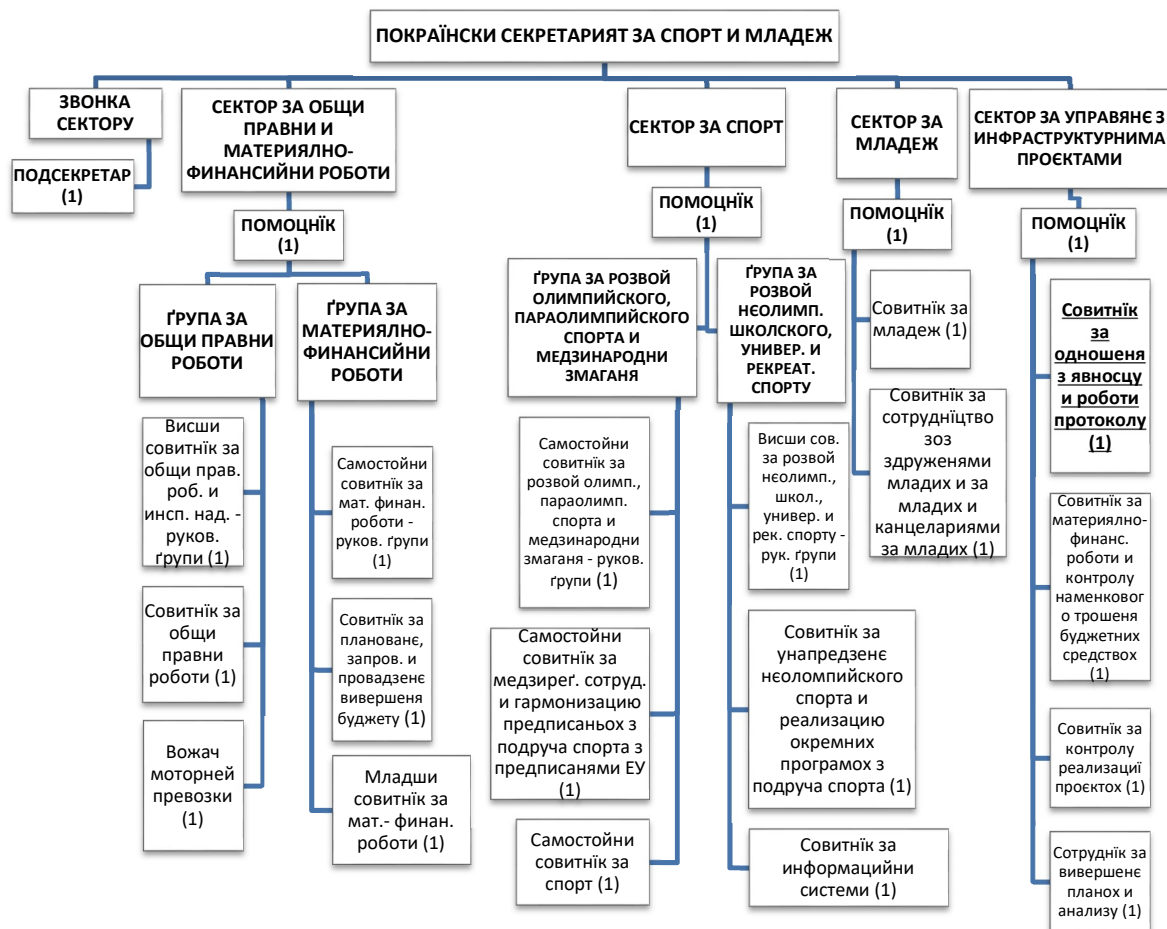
ПОКРАЇНСКИ СЕКРЕТАРИЯТ ЗА СПОРТ И МЛАДЕЖ

ЗВОНКА СЕКТОРУ

ПОДСЕКРЕТАР (1)

СЕКТОР ЗА ОБЩИ ПРАВНИ И МАТЕРИЯЛНО-ФИНАНСИЙНИ РОБОТИ

ПОМОЦНЇК (1)

ҐРУПА ЗА ОБЩИ ПРАВНИ РОБОТИ

Вишши совитнїк за общи прав. роб. и инсп. над. - руков. ґрупи (1)

Совитнїк за общи правни роботи (1)

Вожач моторней превозки (1)

ҐРУПА ЗА МАТЕРИЯЛНО-ФИНАНСИЙНИ РОБОТИ

Самостойни совитнїк за мат. финан. роботи - руков. ґрупи (1)

Совитнїк за планованє, запров. и провадзенє вивершеня буджету (1)

Младши совитнїк за мат.- финан. роботи (1)

СЕКТОР ЗА СПОРТ

ПОМОЦНЇК (1)

ҐРУПА ЗА РОЗВОЙ ОЛИМПИЙСКОГО, ПАРАОЛИМПИЙСКОГО СПОРТА И МЕДЗИНАРОДНИ ЗМАГАНЯ

Самостойни совитнїк за розвой олимп., параолимп. спорта и медзинародни змаганя - руков. ґрупи (1)

Самостойни совитнїк за медзиреґ. сотруд. и гармонизацию предписаньох з подруча спорта з предписанями ЕУ (1)

Самостойни совитнїк за спорт (1)

ҐРУПА ЗА РОЗВОЙ НЄОЛИМП. ШКОЛСКОГО, УНИВЕР. И РЕКРЕАТ. СПОРТУ

Висши сов. за розвой нєолимп., школ., универ. и рек. спорту - рук. ґрупи (1)

Совитнїк за унапредзенє нєолимпийского спорта и реализацию окремних програмох з подруча спорта (1)

Совитнїк за информацийни системи (1)

СЕКТОР ЗА МЛАДЕЖ

ПОМОЦНЇК (1)

Совитнїк за младеж (1)

Совитнїк за сотруднїцтво зоз здруженями младих и за младих и канцелариями за младих (1)

СЕКТОР ЗА УПРАВЯНЄ З ИНФРАСТРУКТУРНИМА ПРОЄКТАМИ

ПОМОЦНЇК (1)

Совитнїк за одношеня з явносцу и роботи протоколу (1)

Совитнїк за материялно-финанс. роботи и контролу наменковог о трошеня буджетних средствох (1)

Совитнїк за контролу реализациї проєктох (1)

Сотруднїк за вивершенє планох и анализу (1)